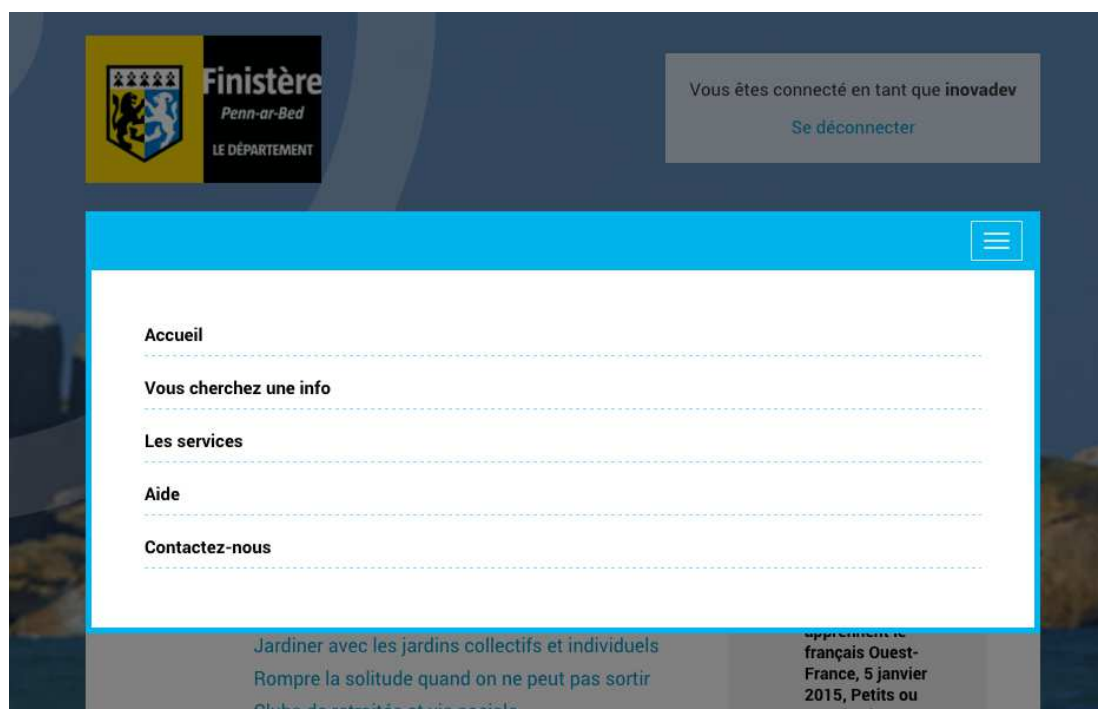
Finistère
Penn-ar-Bed
LE DÉPARTEMENT

Vous êtes connecté en tant que **inovadev**

Se déconnecter

Accueil

Vous cherchez une info

Les services

Aide

Contactez-nous

Jardiner avec les jardins collectifs et individuels

Rompre la solitude quand on ne peut pas sortir

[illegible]

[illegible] français Ouest-France, 5 janvier 2015, Petits ou